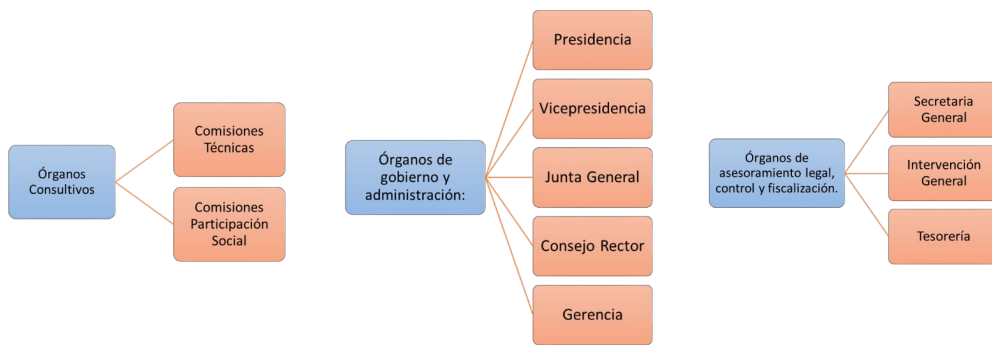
Órganos Consultivos

Comisiones Técnicas

Comisiones Participación Social

Órganos de gobierno y administración:

Presidencia

Vicepresidencia

Junta General

Consejo Rector

Gerencia

Órganos de asesoramiento legal, control y fiscalización.

Secretaria General

Intervención General

Tesorería